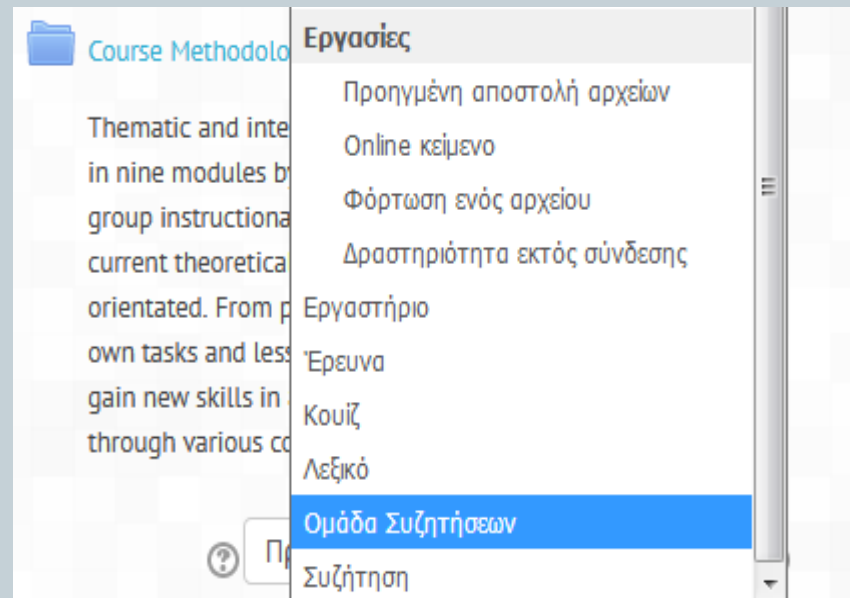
Course Methodolo

Thematic and inte in nine modules b group instructiona current theoretica orientated. From p own tasks and less gain new skills in through various co

Εργασίες
Προηγμένη αποστολή αρχείων
Online κείμενο
Φόρτωση ενός αρχείου
Δραστηριότητα εκτός σύνδεσης
Εργαστήριο
Έρευνα
Κουίζ
Λεξικό
Ομάδα Συζητήσεων
Συζήτηση

Π